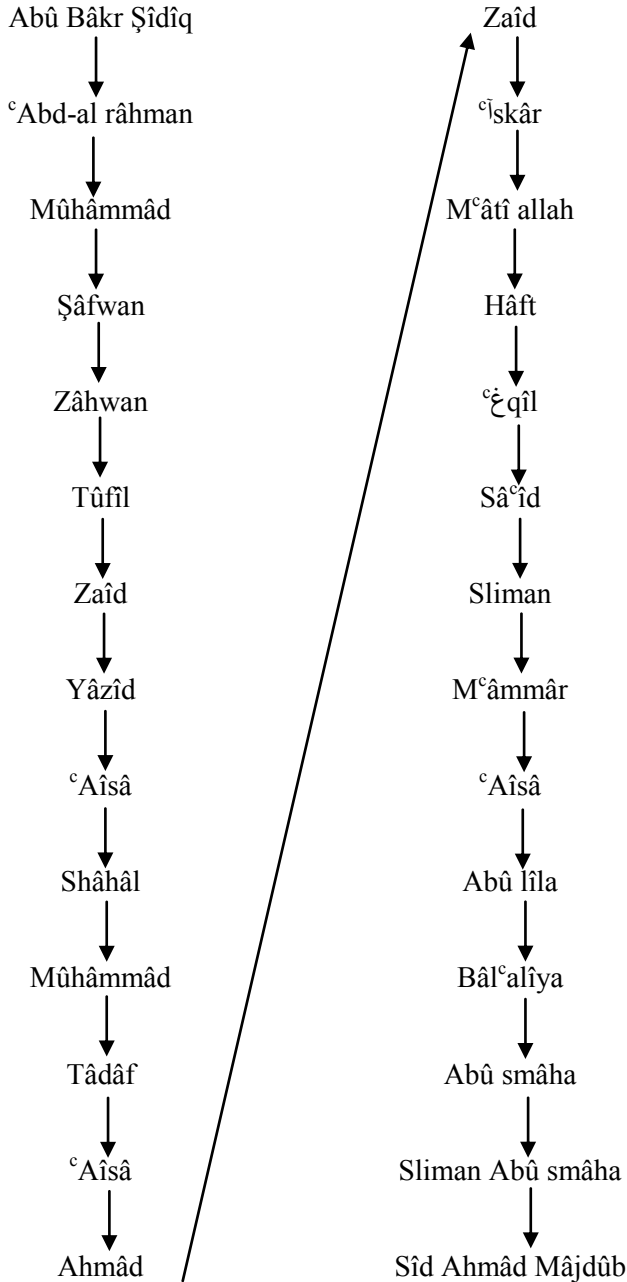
Abû Bâkr Şîdîq

$^{c}$Abd-al râhman

Mûhâmmâd

Şâfwan

Zâhwan

Tûfîl

Zaîd

Yâzîd

$^{c}$Aîsâ

Shâhâl

Mûhâmmâd

Tâdâf

$^{c}$Aîsâ

Ahmâd

Zaîd

$^{c}$ĩskâr

M$^{c}$âtî allah

Hâft

$^{c}$خqîl

Sâ$^{c}$îd

Sliman

M$^{c}$âmmâr

$^{c}$Aîsâ

Abû lîla

Bâl$^{c}$alîya

Abû smâha

Sliman Abû smâha

Sîd Ahmâd Mâjdûb